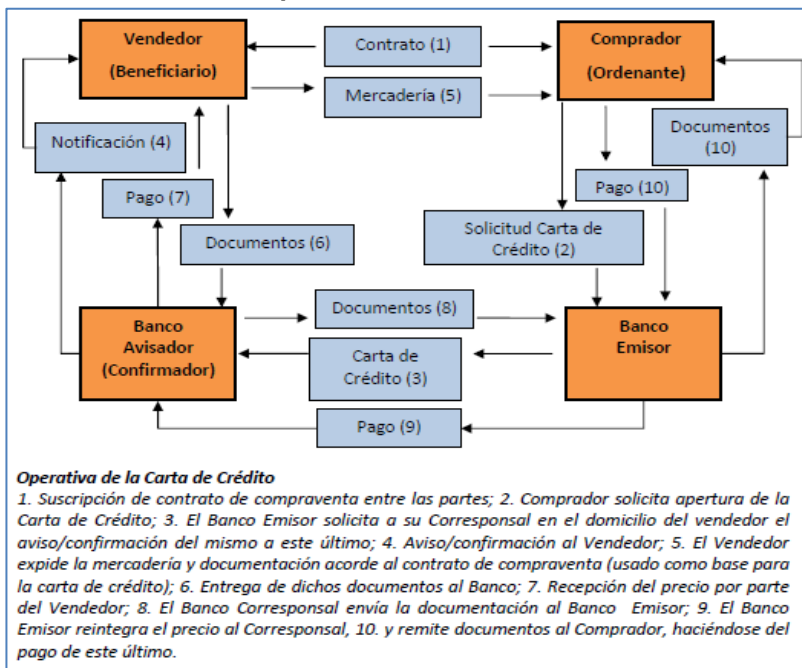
Vendedor
(Beneficiario)

Contrato (1)

Comprador
(Ordenante)

Mercadería (5)

Notificación (4)

Documentos
(10)

Pago (7)

Pago (10)

Documentos (6)

Solicitud Carta de
Crédito (2)

Documentos (8)

Banco
Avisador
(Confirmador)

Carta de
Crédito (3)

Banco
Emisor

Pago (9)

Operativa de la Carta de Crédito
1. Suscripción de contrato de compraventa entre las partes; 2. Comprador solicita apertura de la Carta de Crédito; 3. El Banco Emisor solicita a su Corresponsal en el domicilio del vendedor el aviso/confirmación del mismo a este último; 4. Aviso/confirmación al Vendedor; 5. El Vendedor expide la mercadería y documentación acorde al contrato de compraventa (usado como base para la carta de crédito); 6. Entrega de dichos documentos al Banco; 7. Recepción del precio por parte del Vendedor; 8. El Banco Corresponsal envía la documentación al Banco Emisor; 9. El Banco Emisor reintegra el precio al Corresponsal, 10. y remite documentos al Comprador, haciéndose del pago de este último.